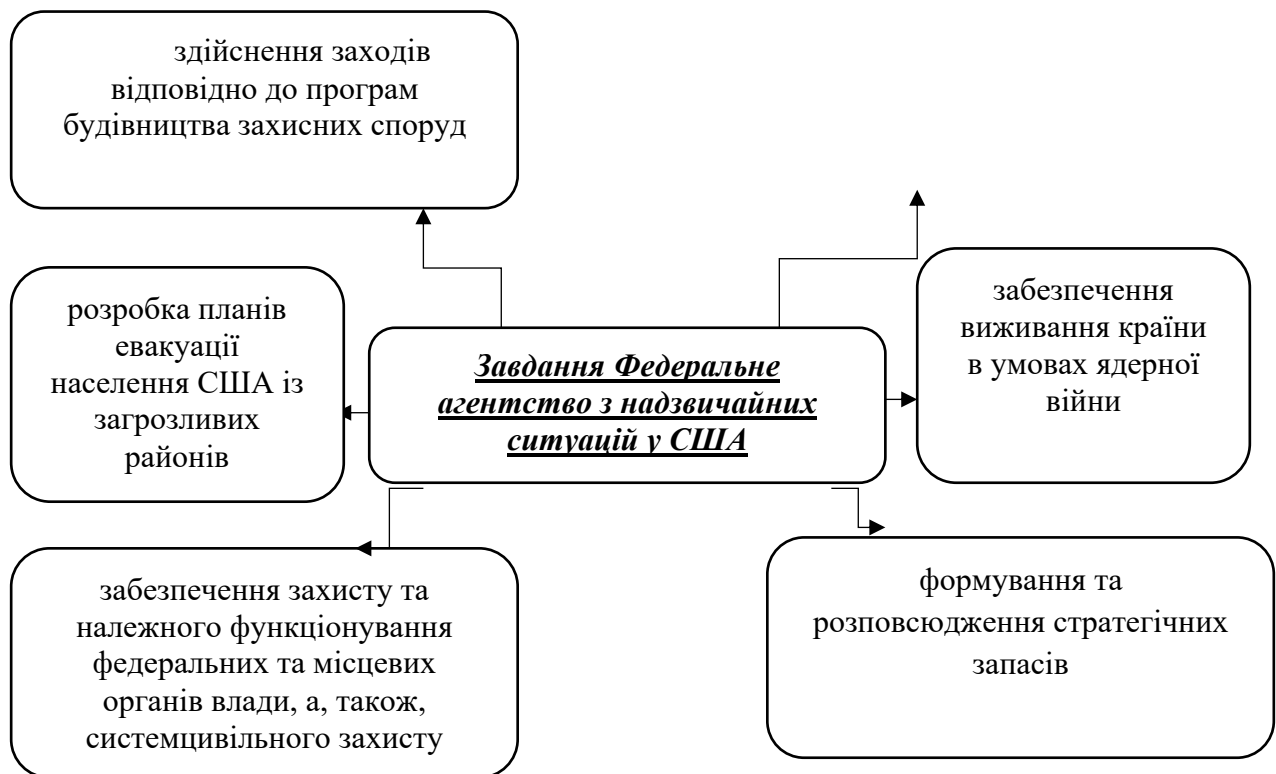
здійснення заходів відповідно до програм будівництва захисних споруд

розробка планів евакуації населення США із загрозливих районів

Завдання Федеральне агентство з надзвичайних ситуацій у США

забезпечення виживання країни в умовах ядерної війни

забезпечення захисту та належного функціонування федеральних та місцевих органів влади, а, також, системцивільного захисту

формування та розповсюдження стратегічних запасів